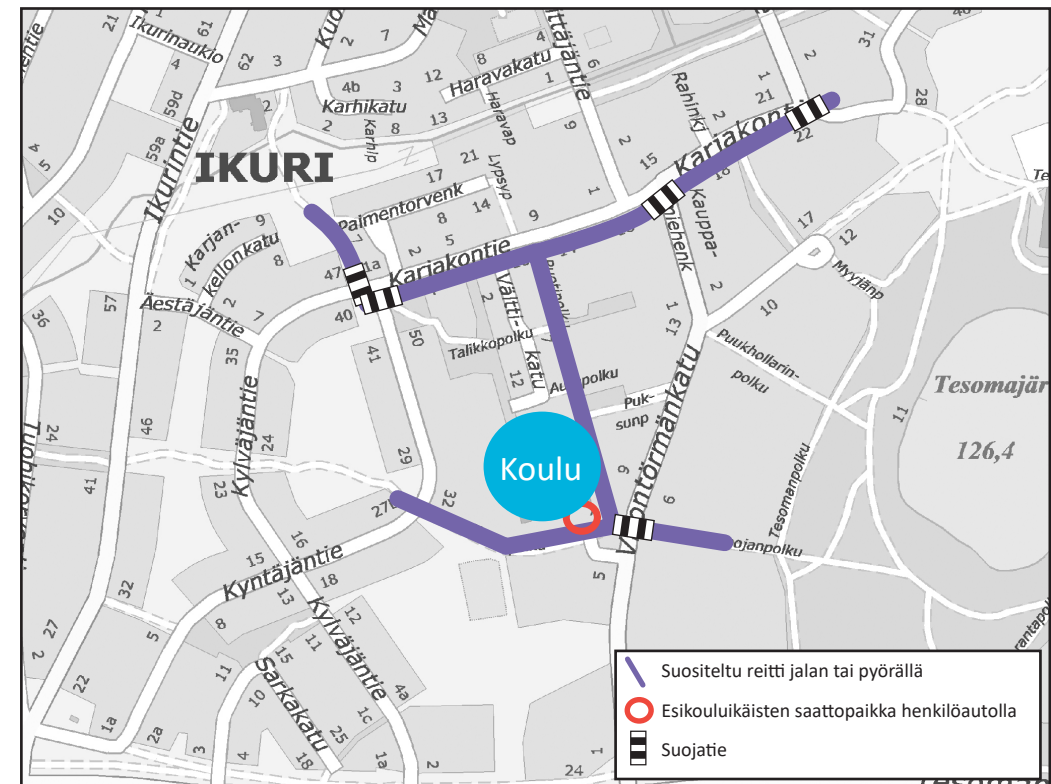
IKURI

Ikurinaukio

Ikurintie

Karhikatu

Haravakatu

Kariakontie

Kariakontie

Paimentorvenk

Karjankellonkatu

Äestäjäntie

Kylväjäntie

Kyntäjäntie

Kylväjäntie

Sarkakatu

Talikkopolku

Välttikatu

Auranpolku

Puksunp

Vihtorinkatu

Puukhollarinpolku

Tesomanpolku

Myyjänp

Kauppaniehenk

Rahink

Lypsyp

Karhip

Haravap

Tesomajär

126,4

Koulu

Suositeltu reitti jalan tai pyörällä

Esikouluikäisten saattopaikka henkilöautolla

Suojatie